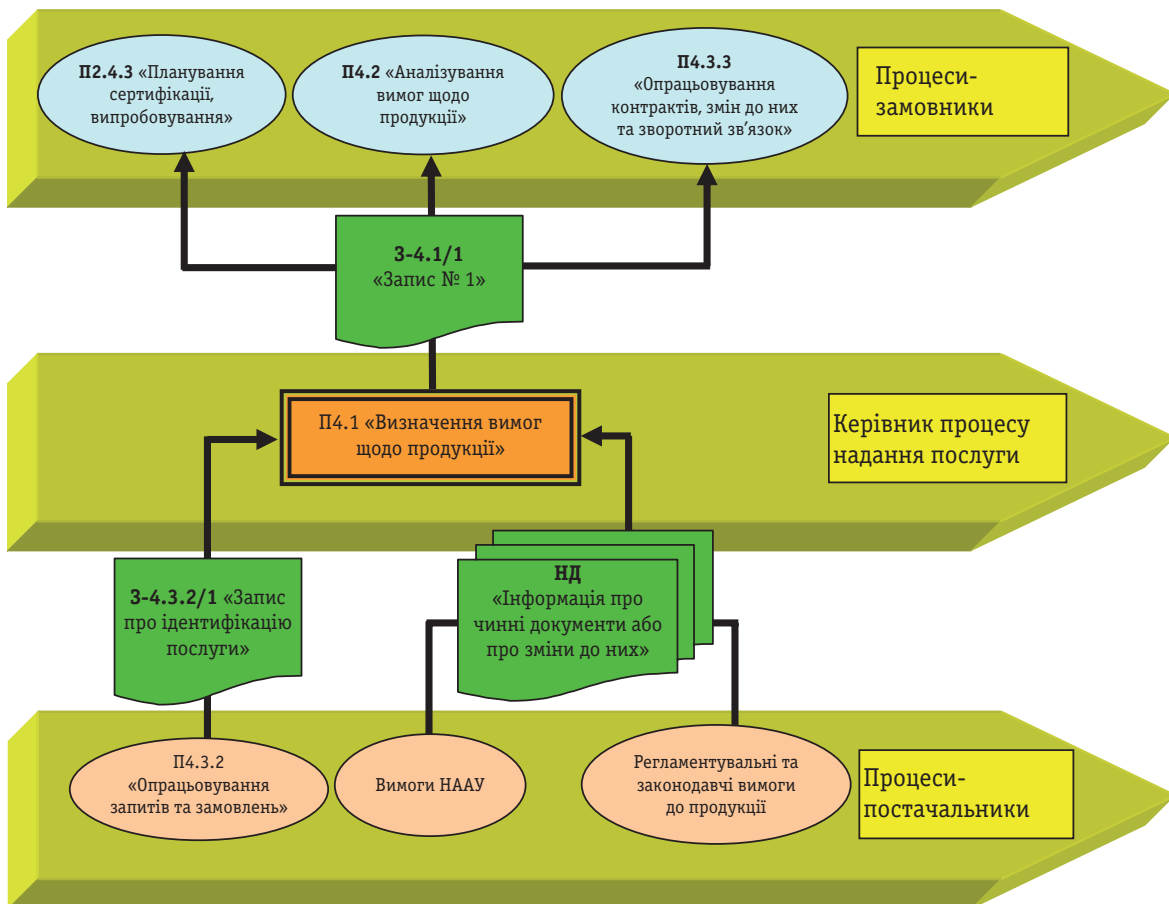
**П2.4.3** «Планування сертифікації, випробовування»

**П4.2** «Аналізування вимог щодо продукції»

**П4.3.3** «Опрацьовування контрактів, змін до них та зворотний зв'язок»

Процеси-замовники

**З-4.1/1** «Запис № 1»

П4.1 «Визначення вимог щодо продукції»

Керівник процесу надання послуги

**З-4.3.2/1** «Запис про ідентифікацію послуги»

**НД** «Інформація про чинні документи або про зміни до них»

П4.3.2 «Опрацьовування запитів та замовлень»

Вимоги НААУ

Регламентувальні та законодавчі вимоги до продукції

Процеси-постачальники